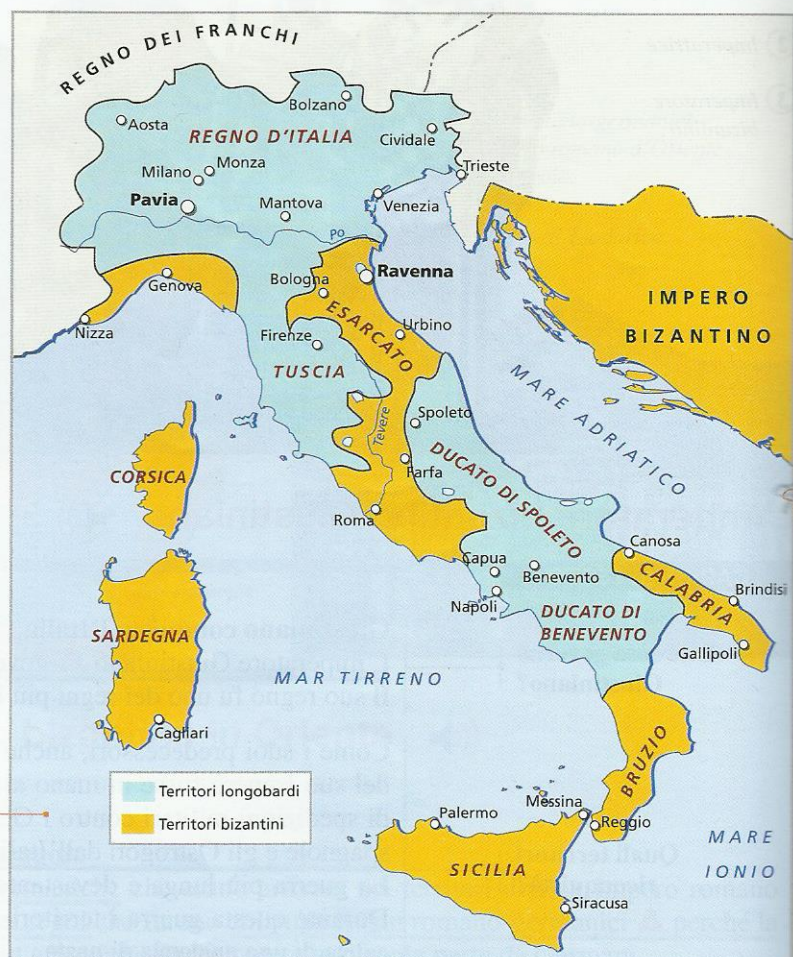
REGNO DEI FRANCHI

Aosta

Bolzano

REGNO D'ITALIA

Cividale

Milano

Monza

Trieste

Pavia

Mantova

Venezia

Po

Genova

Bologna

Ravenna

Nizza

ESARCATO

Urbino

Firenze

TUSCIA

IMPERO BIZANTINO

MARE ADRIATICO

Spoleto

Tevere

Farfa

CORSICA

DUCATO DI SPOLETO

Roma

Canosa

Capua

Benevento

CALABRIA

Brindisi

Napoli

DUCATO DI BENEVENTO

SARDEGNA

Gallipoli

MAR TIRRENO

BRUZIO

Cagliari

Territori longobardi

Territori bizantini

Messina

Palermo

Reggio

MARE IONIO

SICILIA

Siracusa